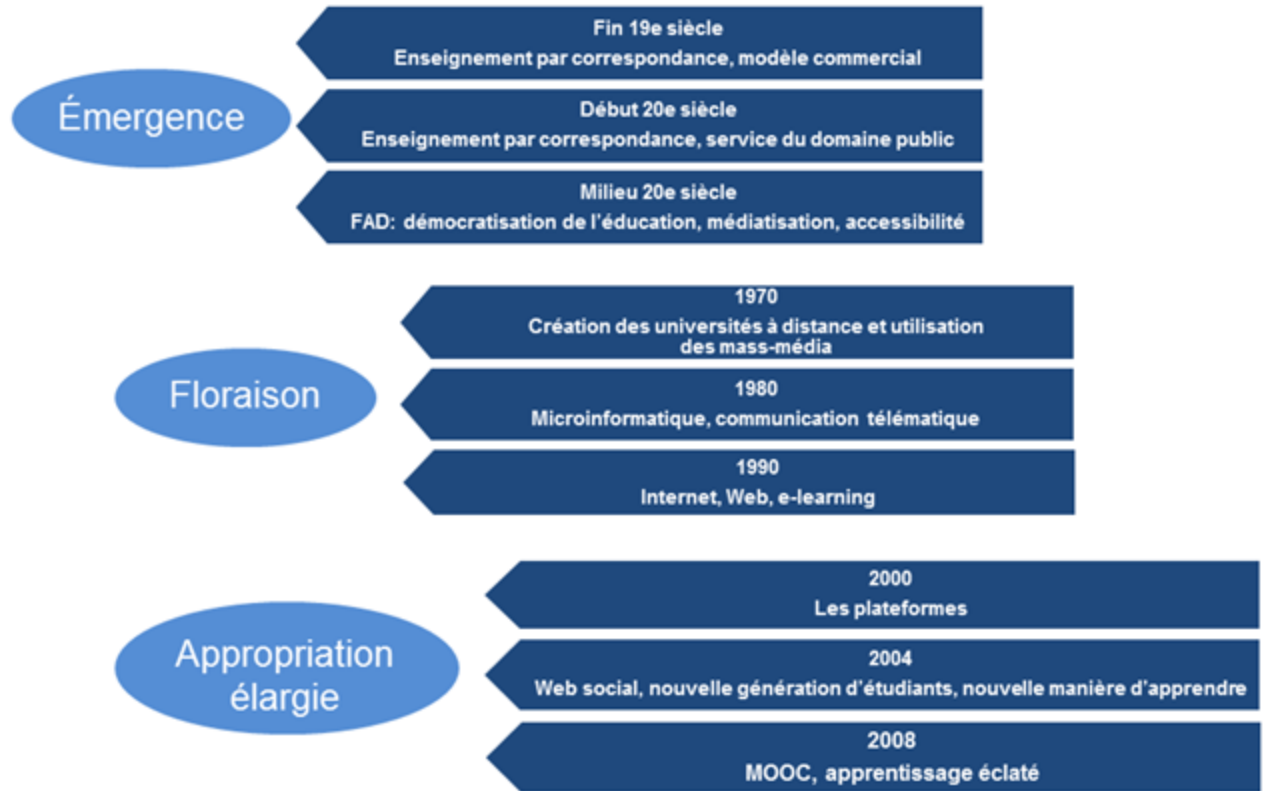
Émergence

Fin 19e siècle
Enseignement par correspondance, modèle commercial

Début 20e siècle
Enseignement par correspondance, service du domaine public

Milieu 20e siècle
FAD: démocratisation de l'éducation, médiatisation, accessibilité

Floraison

1970
Création des universités à distance et utilisation des mass-média

1980
Microinformatique, communication télématique

1990
Internet, Web, e-learning

Appropriation élargie

2000
Les plateformes

2004
Web social, nouvelle génération d'étudiants, nouvelle manière d'apprendre

2008
MOOC, apprentissage éclaté